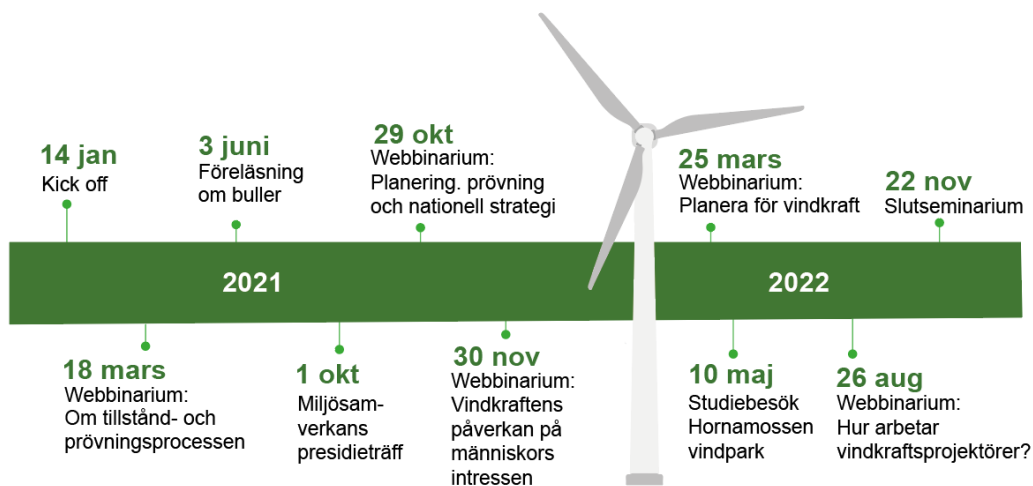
14 jan
Kick off

3 juni
Föreläsning om buller

29 okt
Webbinarium: Planering. prövning och nationell strategi

25 mars
Webbinarium: Planera för vindkraft

22 nov
Slutseminarium

2021

2022

18 mars
Webbinarium: Om tillstånd- och prövningsprocessen

1 okt
Miljösamverkans presidieträff

30 nov
Webbinarium: Vindkraftens påverkan på människors intressen

10 maj
Studiebesök Hornamossen vindpark

26 aug
Webbinarium: Hur arbetar vindkraftsprojektörer?